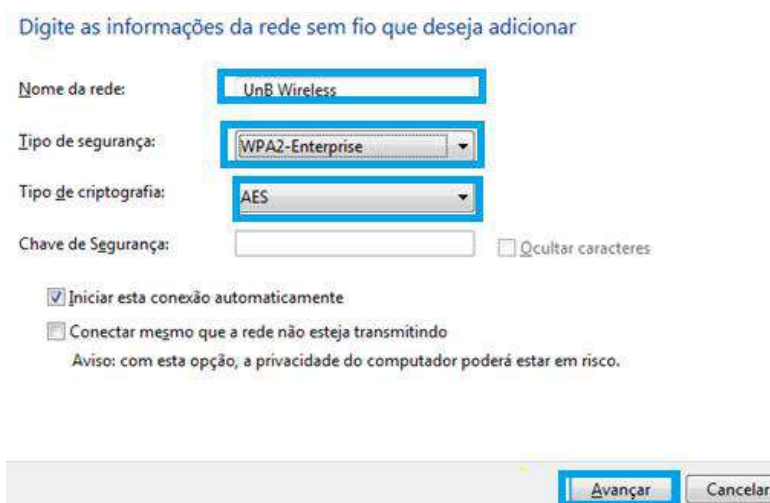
Digite as informações da rede sem fio que deseja adicionar

Nome da rede: UnB Wireless

Tipo de segurança: WPA2-Enterprise

Tipo de criptografia: AES

Chave de Segurança: Ocultar caracteres

Iniciar esta conexão automaticamente

Conectar mesmo que a rede não esteja transmitindo

Aviso: com esta opção, a privacidade do computador poderá estar em risco.

Avançar Cancelar